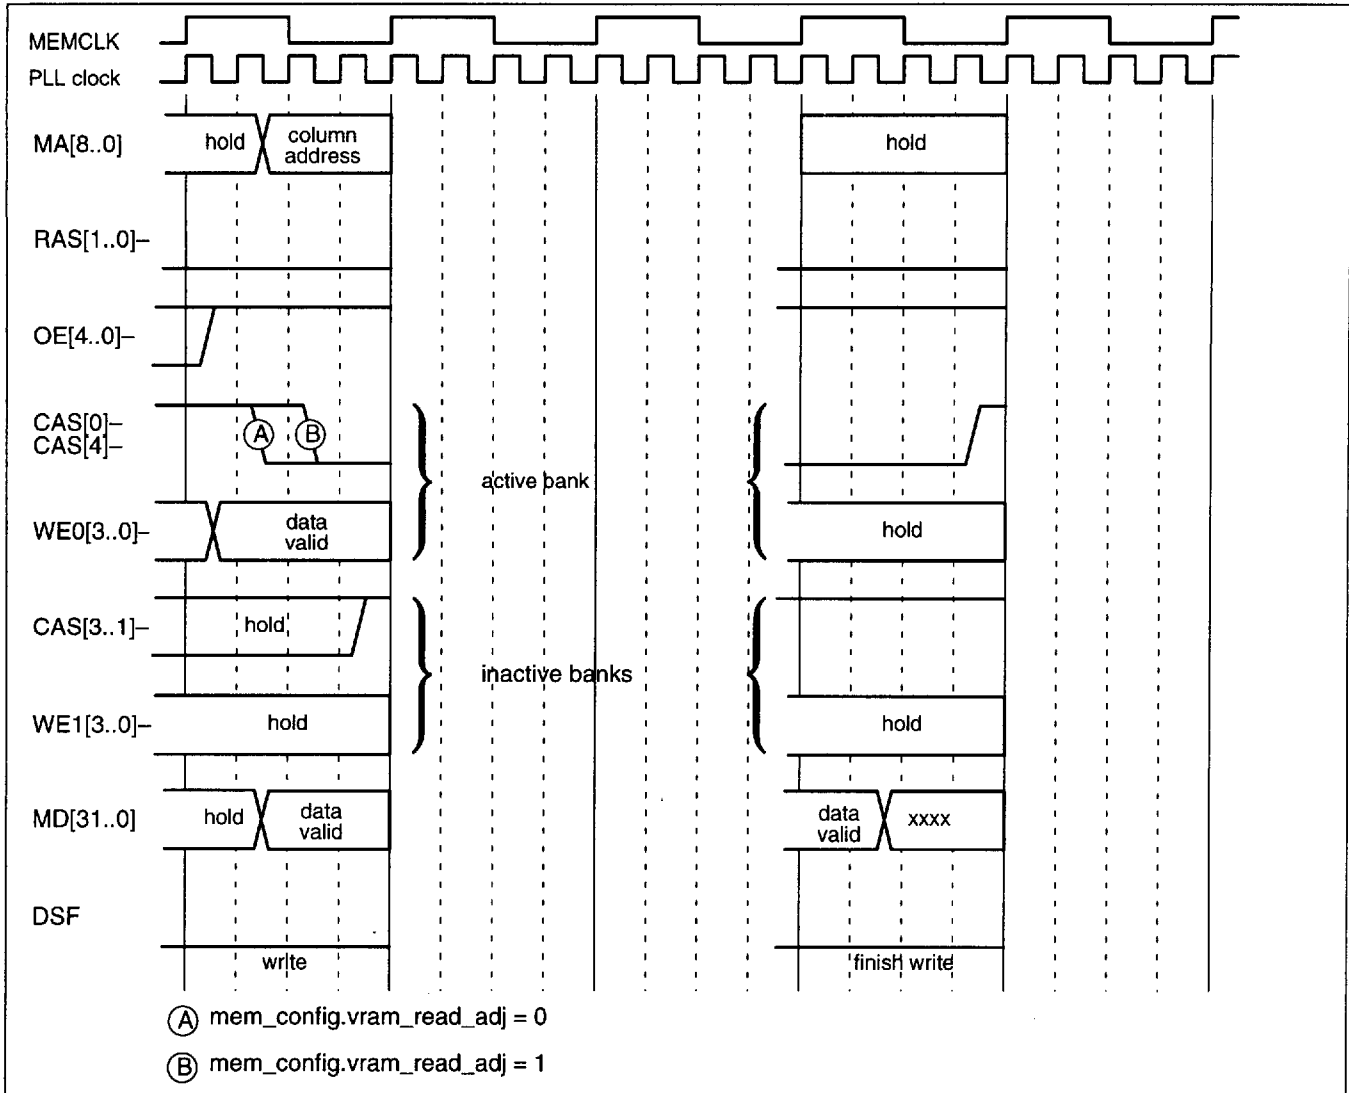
MEMCLK
PLL clock
MA[8..0]
hold
column address
hold
RAS[1..0]–
OE[4..0]–
CAS[0]–
CAS[4]–
A
B
active bank
WE0[3..0]–
data valid
hold
CAS[3..1]–
hold
inactive banks
WE1[3..0]–
hold
hold
MD[31..0]
hold
data valid
data valid
xxxx
DSF
write
finish write

A mem_config.vram_read_adj = 0

B mem_config.vram_read_adj = 1